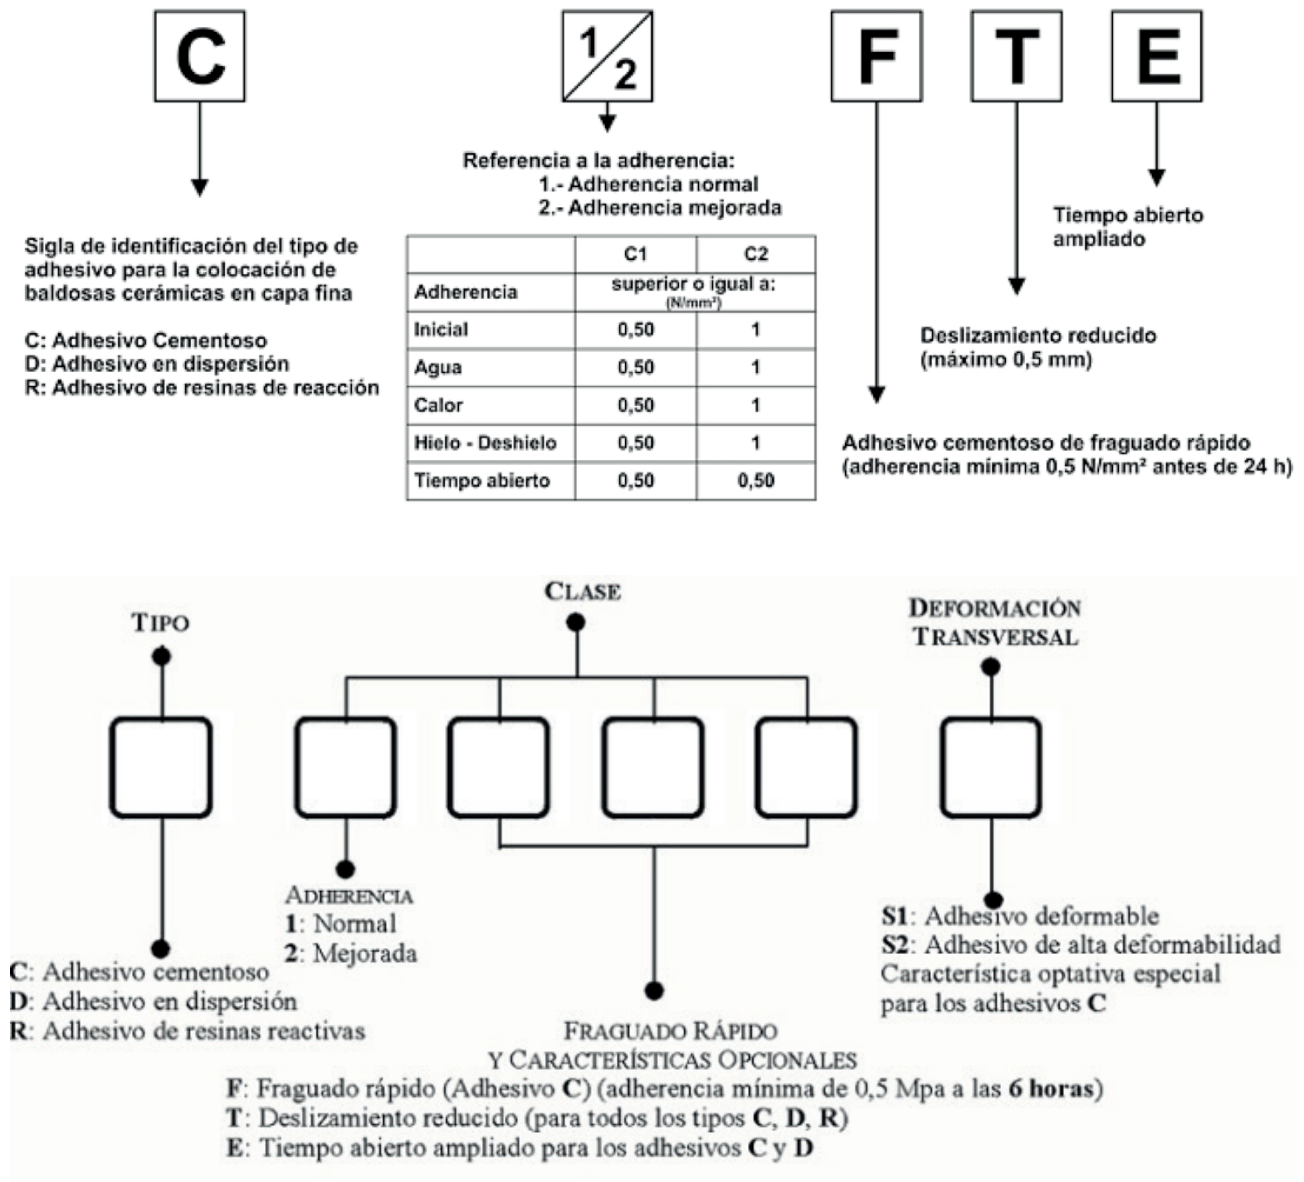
C

$\frac{1}{2}$

F

T

E

Referencia a la adherencia:
1.- Adherencia normal
2.- Adherencia mejorada

Tiempo abierto ampliado

Sigla de identificación del tipo de adhesivo para la colocación de baldosas cerámicas en capa fina

C: Adhesivo Cementoso
D: Adhesivo en dispersión
R: Adhesivo de resinas de reacción

| | C1 | C2 |
|---|---|---|
| Adherencia | superior o igual a: (N/mm²) | |
| Inicial | 0,50 | 1 |
| Agua | 0,50 | 1 |
| Calor | 0,50 | 1 |
| Hielo - Deshielo | 0,50 | 1 |
| Tiempo abierto | 0,50 | 0,50 |

Deslizamiento reducido (máximo 0,5 mm)

Adhesivo cementoso de fraguado rápido (adherencia mínima 0,5 N/mm² antes de 24 h)

TIPO

CLASE

DEFORMACIÓN TRANSVERSAL

ADHERENCIA
1: Normal
2: Mejorada

S1: Adhesivo deformable
S2: Adhesivo de alta deformabilidad
Característica optativa especial para los adhesivos C

C: Adhesivo cementoso
D: Adhesivo en dispersión
R: Adhesivo de resinas reactivas

FRAGUADO RÁPIDO
Y CARACTERÍSTICAS OPCIONALES
F: Fraguado rápido (Adhesivo C) (adherencia mínima de 0,5 Mpa a las 6 horas)
T: Deslizamiento reducido (para todos los tipos C, D, R)
E: Tiempo abierto ampliado para los adhesivos C y D